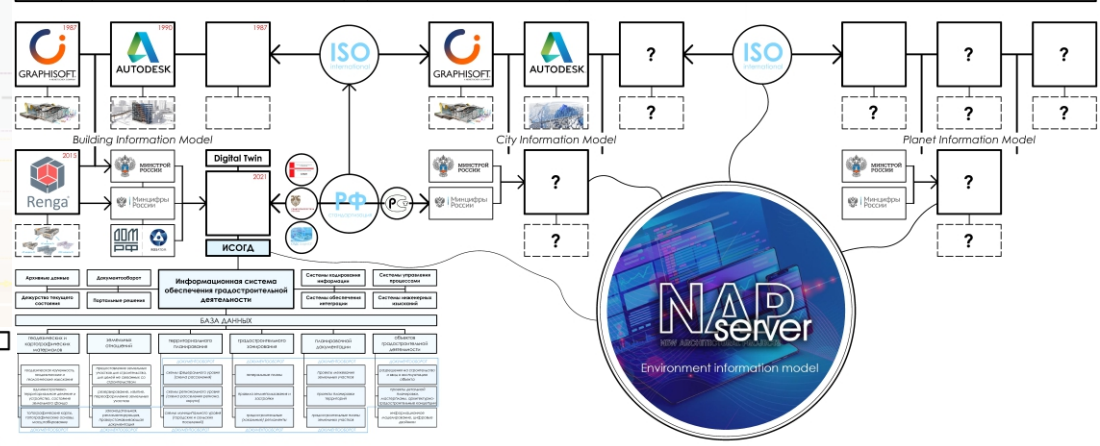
1987
GRAPHISOFT
1990
AUTODESK
1987
ISO
international
GRAPHISOFT
AUTODESK
?
ISO
international
?
?
?
?
?
Building Information Model
City Information Model
Planet Information Model
2015
Renga
МИНСТРОЙ РОССИИ
Минцифры России
ДОМ РФ
Digital Twin
2021
ИСОГД
РФ
стандартизация
МИНСТРОЙ РОССИИ
Минцифры России
?
?
МИНСТРОЙ РОССИИ
Минцифры России
?
?
Архивные данные
Документооборот
Информационная система обеспечения градостроительной деятельности
Системы кодирования информации
Системы управления процессами
Дежурство текущего состояния
Порталные решения
Системы обеспечения интеграции
Системы инженерных изысканий
БАЗА ДАННЫХ
NAP server
Environment information model